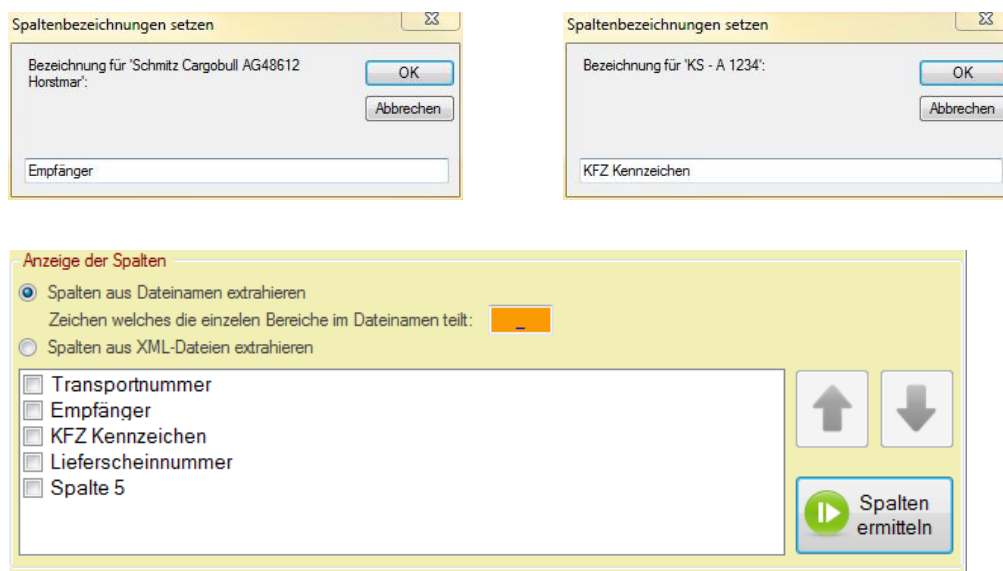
Spaltenbezeichnungen setzen

Bezeichnung für 'Schmitz Cargobull AG48612 Horstmar':

OK

Abbrechen

Empfänger

Spaltenbezeichnungen setzen

Bezeichnung für 'KS - A 1234':

OK

Abbrechen

KFZ Kennzeichen

Anzeige der Spalten

Spalten aus Dateinamen extrahieren

Zeichen welches die einzelnen Bereiche im Dateinamen teilt: _

Spalten aus XML-Dateien extrahieren

Transportnummer
Empfänger
KFZ Kennzeichen
Lieferscheinnummer
Spalte 5

Spalten ermitteln